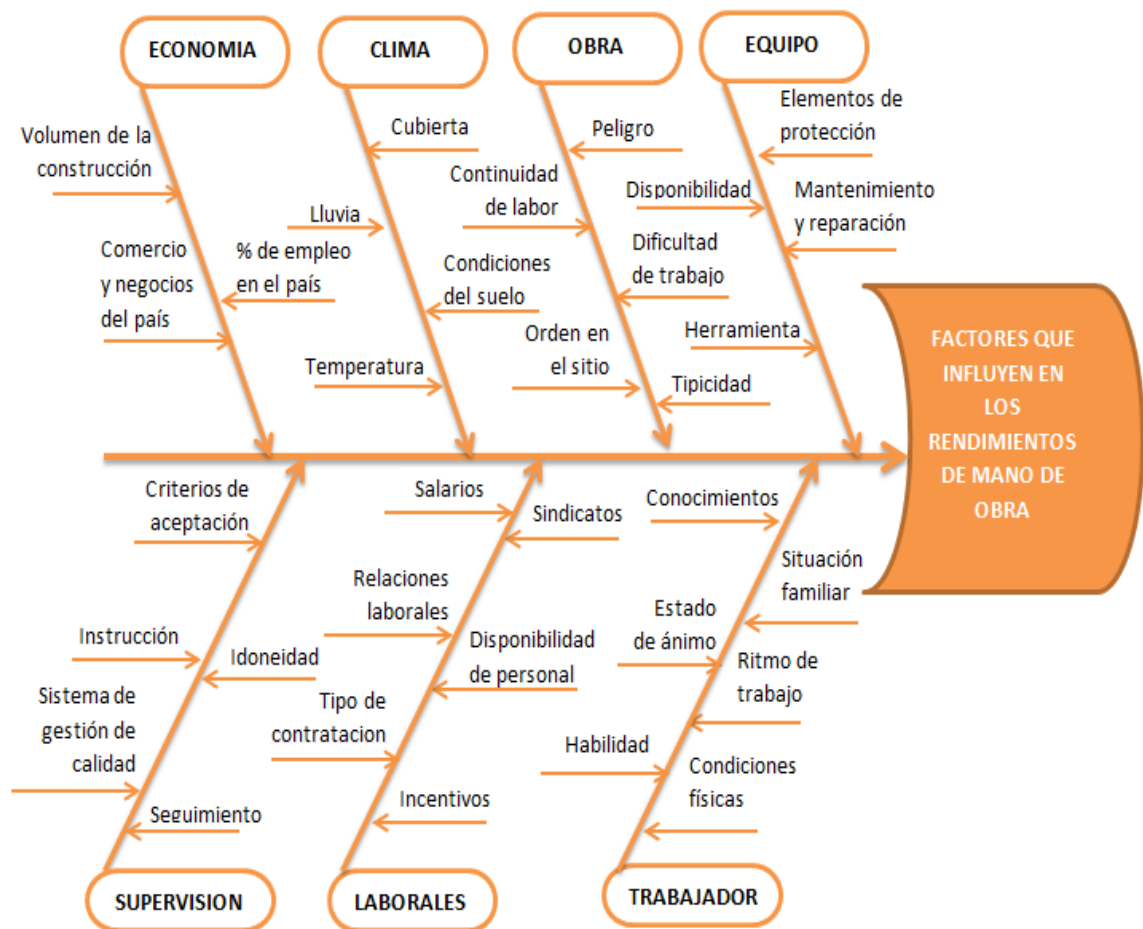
ECONOMIA

Volumen de la construcción

Comercio y negocios del país

% de empleo en el país

CLIMA

Cubierta

Lluvia

Temperatura

OBRA

Peligro

Continuidad de labor

Condiciones del suelo

Orden en el sitio

Dificultad de trabajo

EQUIPO

Elementos de protección

Disponibilidad

Mantenimiento y reparación

Herramienta

Tipicidad

FACTORES QUE INFLUYEN EN LOS RENDIMIENTOS DE MANO DE OBRA

Criterios de aceptación

Instrucción

Idoneidad

Sistema de gestión de calidad

Seguimiento

SUPERVISION

Salarios

Sindicatos

Relaciones laborales

Disponibilidad de personal

Tipo de contratacion

Incentivos

LABORALES

Conocimientos

Situación familiar

Estado de ánimo

Ritmo de trabajo

Habilidad

Condiciones físicas

TRABAJADOR